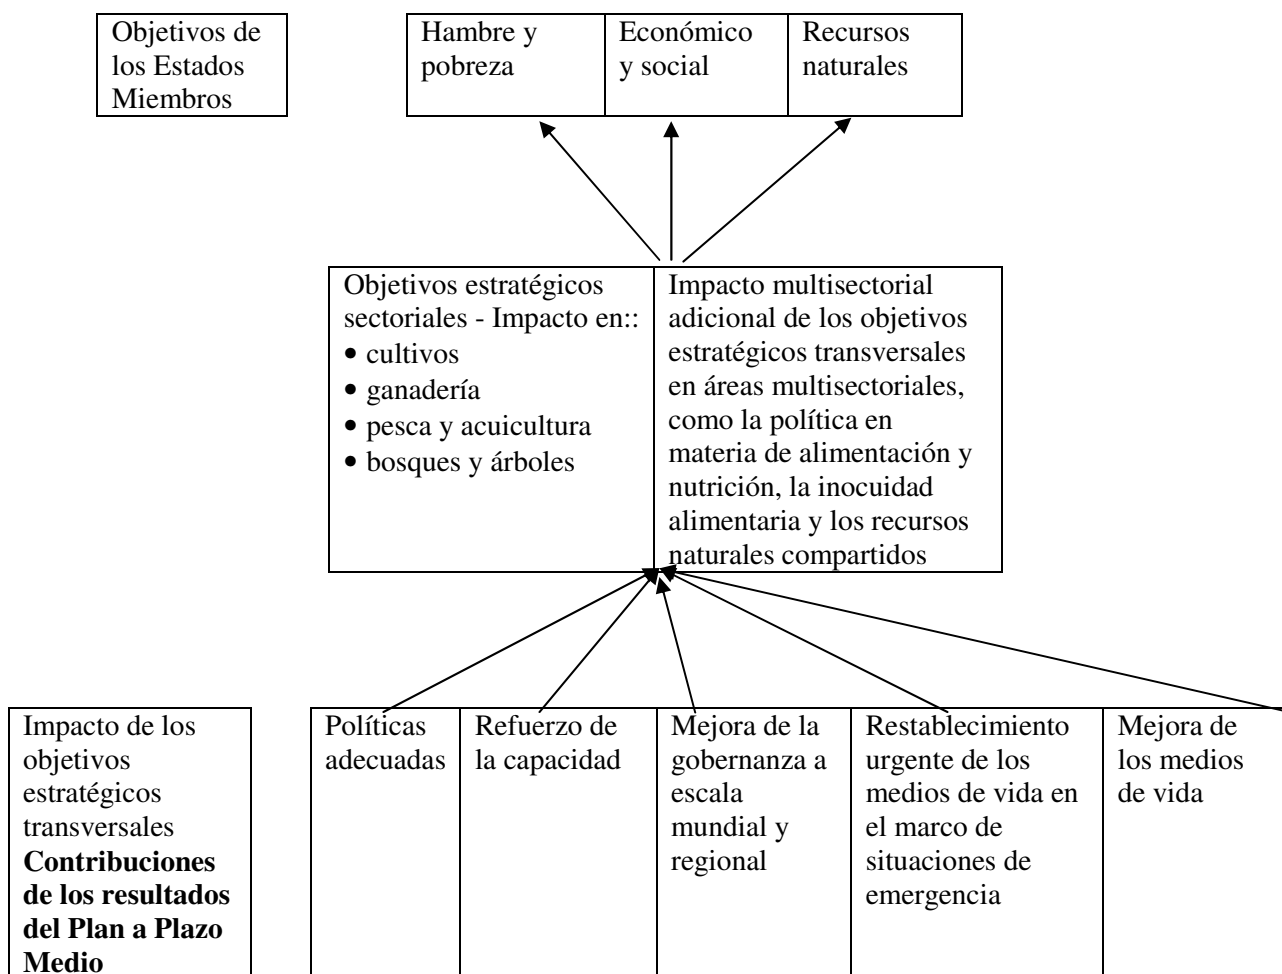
Objetivos de los Estados Miembros

| Hambre y pobreza | Económico y social | Recursos naturales |
|---|---|---|

| Objetivos estratégicos sectoriales - Impacto en:: • cultivos • ganadería • pesca y acuicultura • bosques y árboles | Impacto multisectorial adicional de los objetivos estratégicos transversales en áreas multisectoriales, como la política en materia de alimentación y nutrición, la inocuidad alimentaria y los recursos naturales compartidos |
|---|---|

Impacto de los objetivos estratégicos transversales **Contribuciones de los resultados del Plan a Plazo Medio**

| Políticas adecuadas | Refuerzo de la capacidad | Mejora de la gobernanza a escala mundial y regional | Restablecimiento urgente de los medios de vida en el marco de situaciones de emergencia | Mejora de los medios de vida |
|---|---|---|---|---|